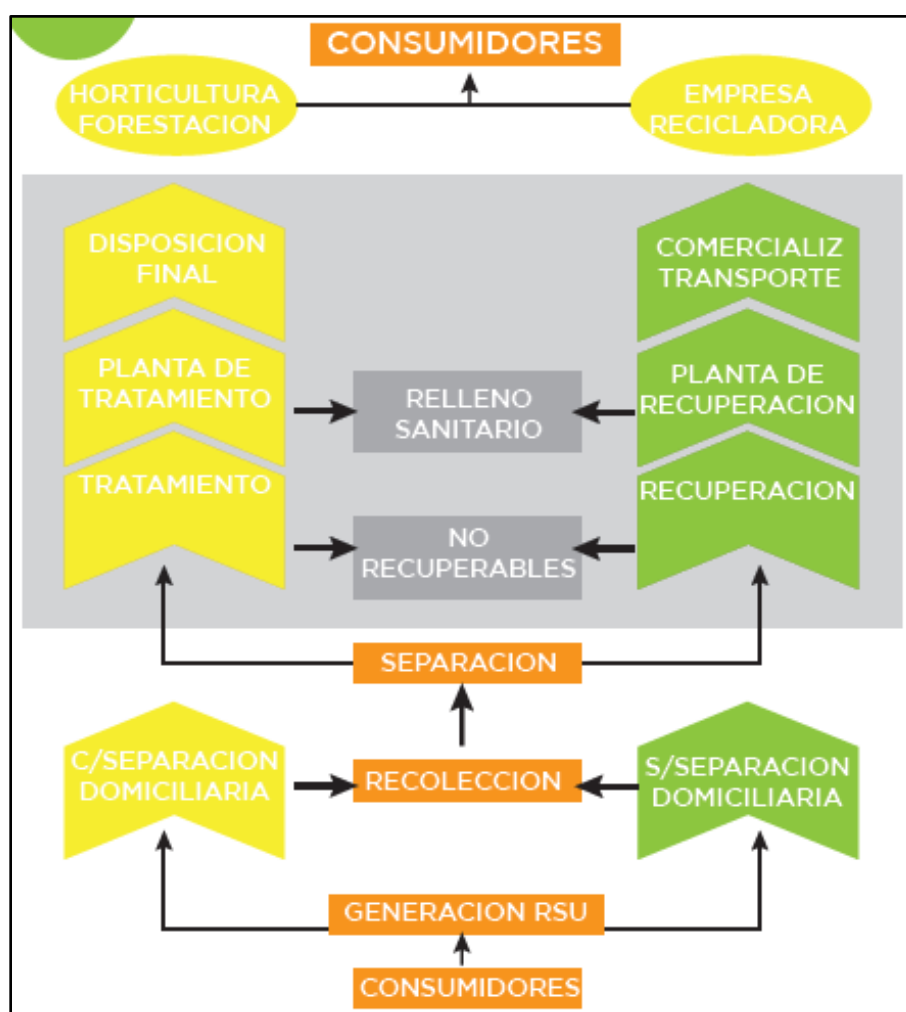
CONSUMIDORES

HORTICULTURA FORESTACION

EMPRESA RECICLADORA

DISPOSICION FINAL

PLANTA DE TRATAMIENTO

TRATAMIENTO

RELLENO SANITARIO

NO RECUPERABLES

COMERCIALIZ TRANSPORTE

PLANTA DE RECUPERACION

RECUPERACION

SEPARACION

C/SEPARACION DOMICILIARIA

RECOLECCION

S/SEPARACION DOMICILIARIA

GENERACION RSU

CONSUMIDORES